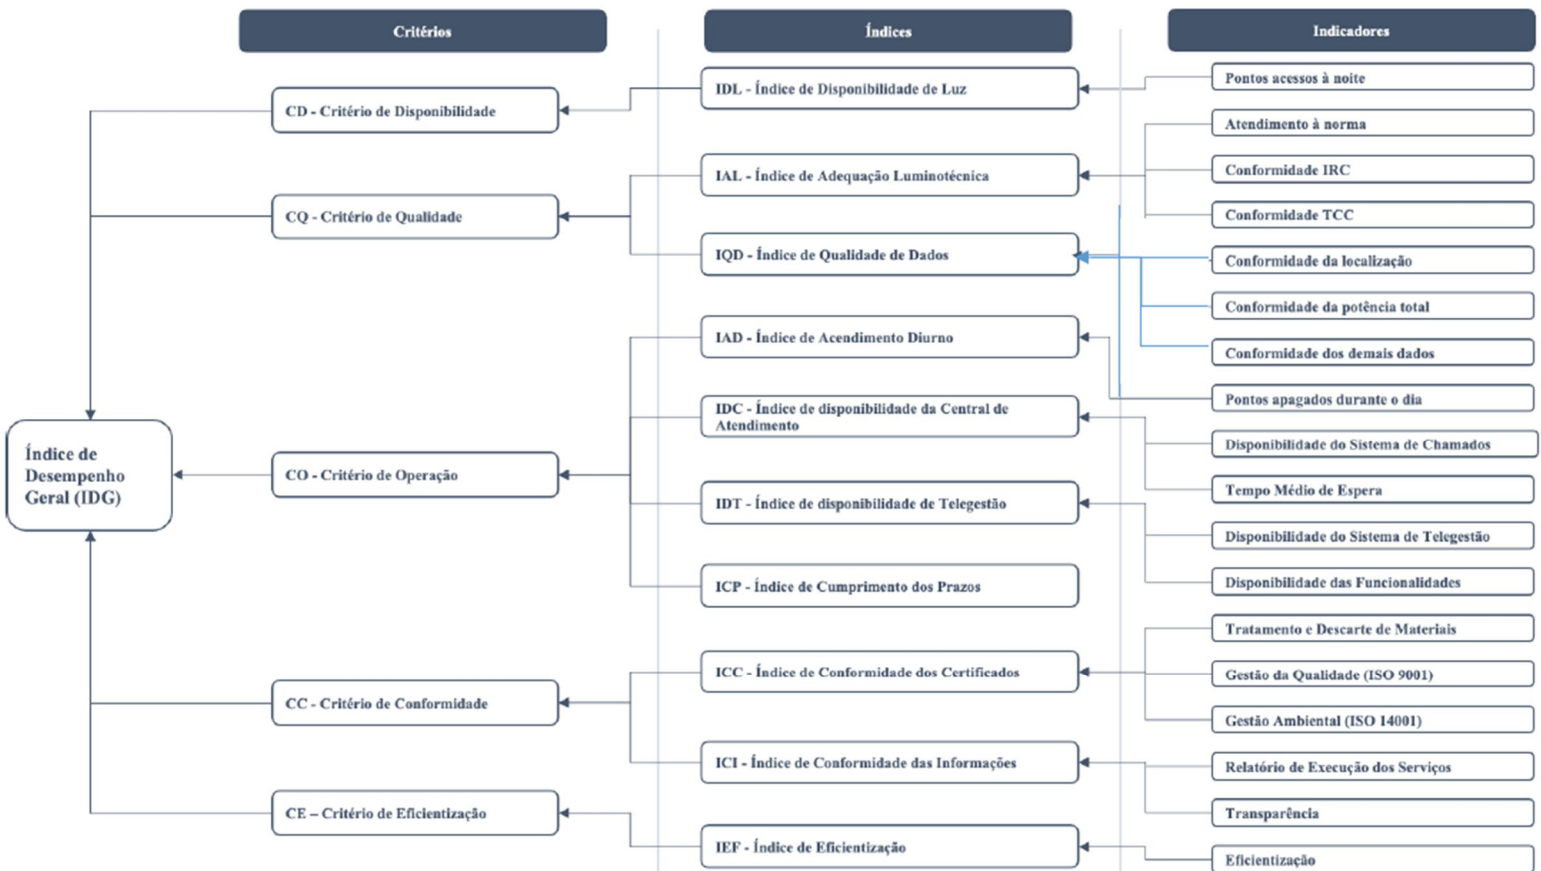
Critérios

Índices

Indicadores

CD - Critério de Disponibilidade

CQ - Critério de Qualidade

Índice de Desempenho Geral (IDG)

CO - Critério de Operação

CC - Critério de Conformidade

CE – Critério de Eficientização

IDL - Índice de Disponibilidade de Luz

IAL - Índice de Adequação Luminotécnica

IQD - Índice de Qualidade de Dados

IAD - Índice de Acendimento Diurno

IDC - Índice de disponibilidade da Central de Atendimento

IDT - Índice de disponibilidade de Telegestão

ICP - Índice de Cumprimento dos Prazos

ICC - Índice de Conformidade dos Certificados

ICI - Índice de Conformidade das Informações

IEF - Índice de Eficientização

Pontos acessos à noite

Atendimento à norma

Conformidade IRC

Conformidade TCC

Conformidade da localização

Conformidade da potência total

Conformidade dos demais dados

Pontos apagados durante o dia

Disponibilidade do Sistema de Chamados

Tempo Médio de Espera

Disponibilidade do Sistema de Telegestão

Disponibilidade das Funcionalidades

Tratamento e Descarte de Materiais

Gestão da Qualidade (ISO 9001)

Gestão Ambiental (ISO 14001)

Relatório de Execução dos Serviços

Transparência

Eficientização